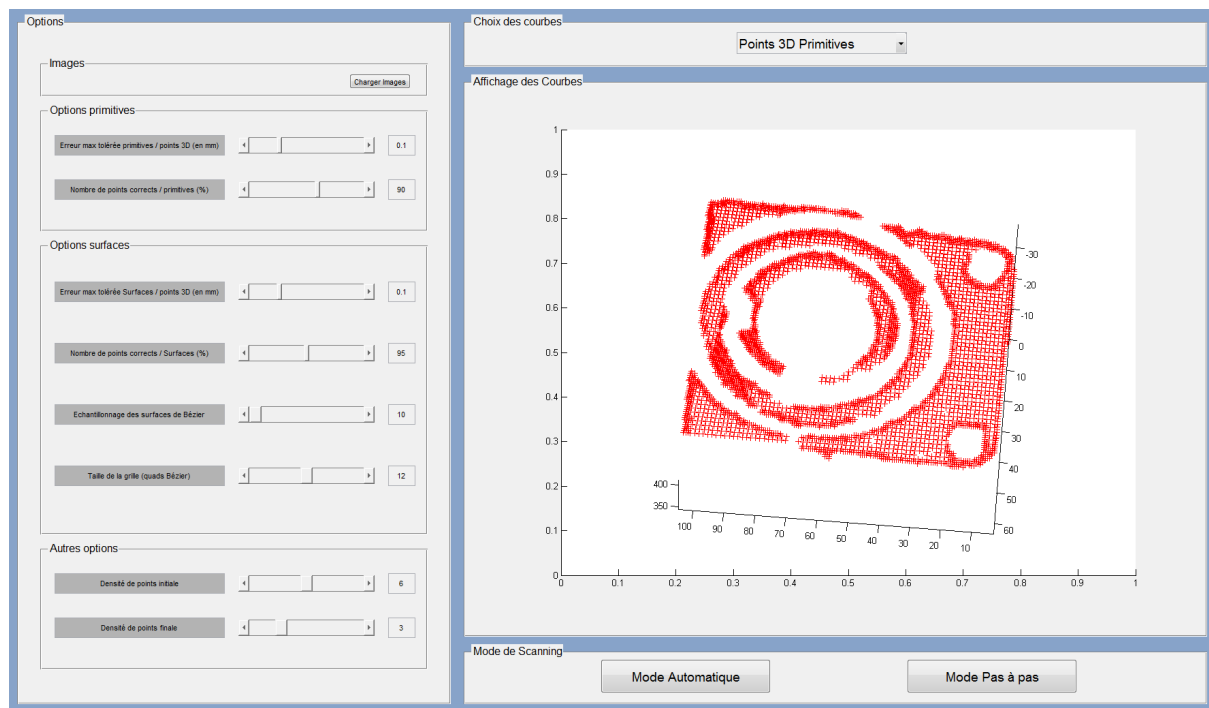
Options

Images

Charger Images

Options primitives

Erreur max tolérée primitives / points 3D (en mm)

0.1

Nombre de points corrects / primitives (%)

90

Options surfaces

Erreur max tolérée Surfaces / points 3D (en mm)

0.1

Nombre de points corrects / Surfaces (%)

95

Echantillonnage des surfaces de Bézier

10

Taille de la grille (quads Bézier)

12

Autres options

Densité de points initiale

6

Densité de points finale

3

Choix des courbes

Points 3D Primitives

Affichage des Courbes

1
0.9
0.8
0.7
0.6
0.5
0.4
0.3
0.2
0.1
0
0 0.1 0.2 0.3 0.4 0.5 0.6 0.7 0.8 0.9 1

-30
-20
-10
0
10
20
30
40
50
60

400
350

100 90 80 70 60 50 40 30 20 10

Mode de Scanning

Mode Automatique

Mode Pas à pas